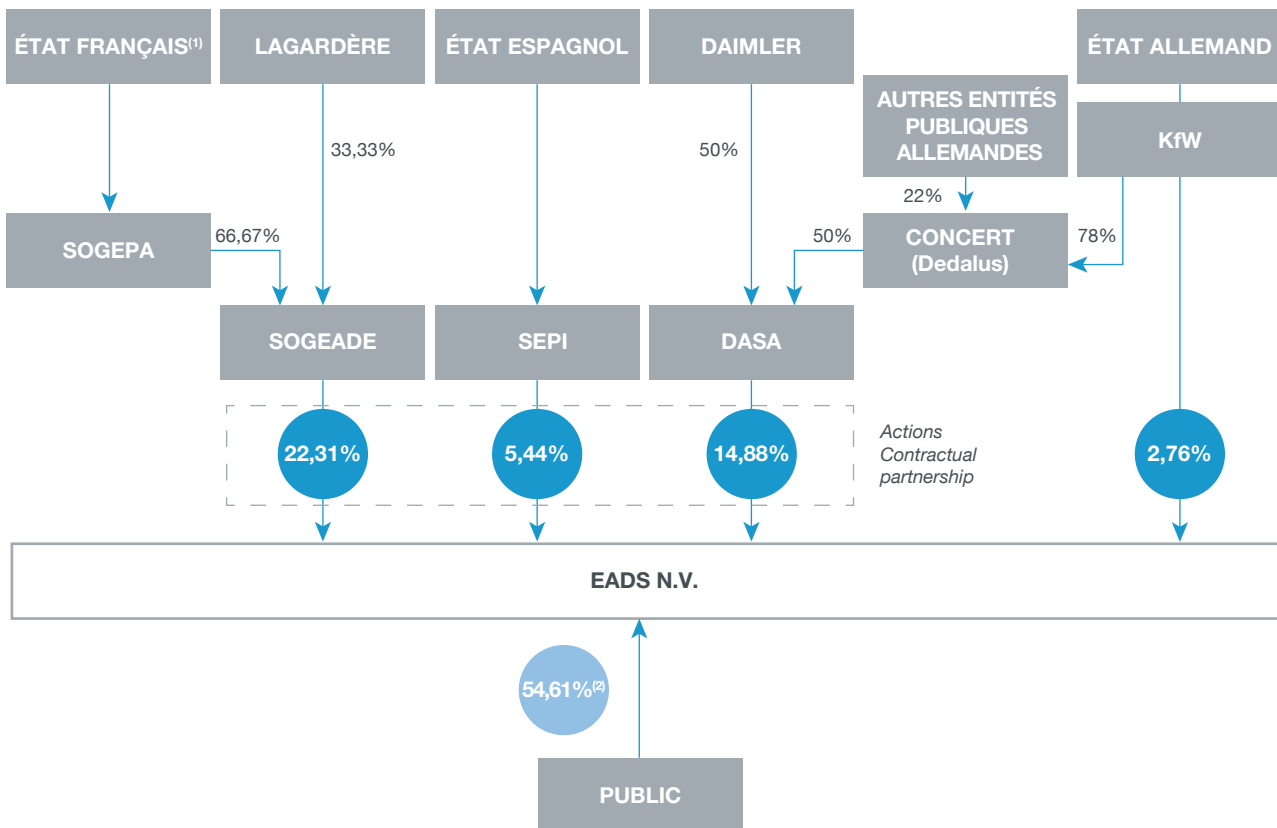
ÉTAT FRANÇAIS$^{(1)}$

LAGARDÈRE

ÉTAT ESPAGNOL

DAIMLER

ÉTAT ALLEMAND

AUTRES ENTITÉS PUBLIQUES ALLEMANDES

KfW

33,33%

50%

22%

SOGEPA

66,67%

50%

CONCERT (Dedalus)

78%

SOGEADE

SEPI

DASA

22,31%

5,44%

14,88%

Actions Contractual partnership

2,76%

EADS N.V.

54,61%$^{(2)}$

PUBLIC